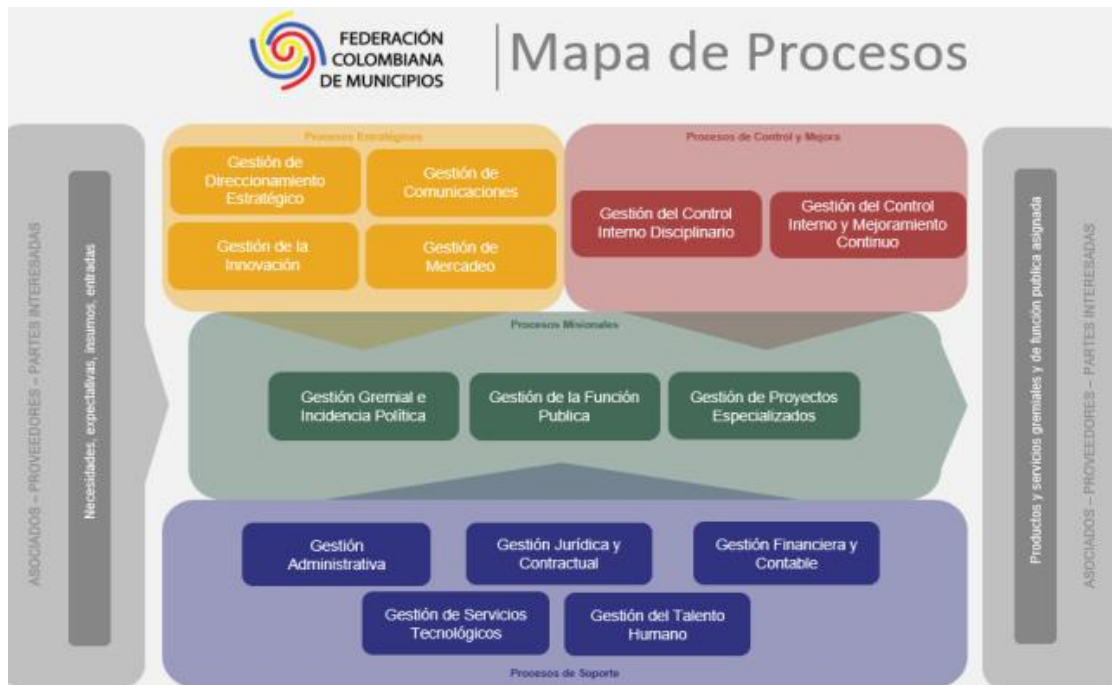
FEDERACIÓN COLOMBIANA DE MUNICIPIOS

Mapa de Procesos

ASOCIADOS – PROVEEDORES – PARTES INTERESADAS

Necesidades, expectativas, insumos, entradas

Procesos Estratégicos

Gestión de Direccionamiento Estratégico

Gestión de Comunicaciones

Gestión de la Innovación

Gestión de Mercadeo

Procesos de Control y Mejora

Gestión del Control Interno Disciplinario

Gestión del Control Interno y Mejoramiento Continuo

Procesos Misionales

Gestión Gremial e Incidencia Política

Gestión de la Función Publica

Gestión de Proyectos Especializados

Gestión Administrativa

Gestión Jurídica y Contractual

Gestión Financiera y Contable

Gestión de Servicios Tecnológicos

Gestión del Talento Humano

Procesos de Soporte

Productos y servicios gremiales y de función publica asignada

ASOCIADOS – PROVEEDORES – PARTES INTERESADAS